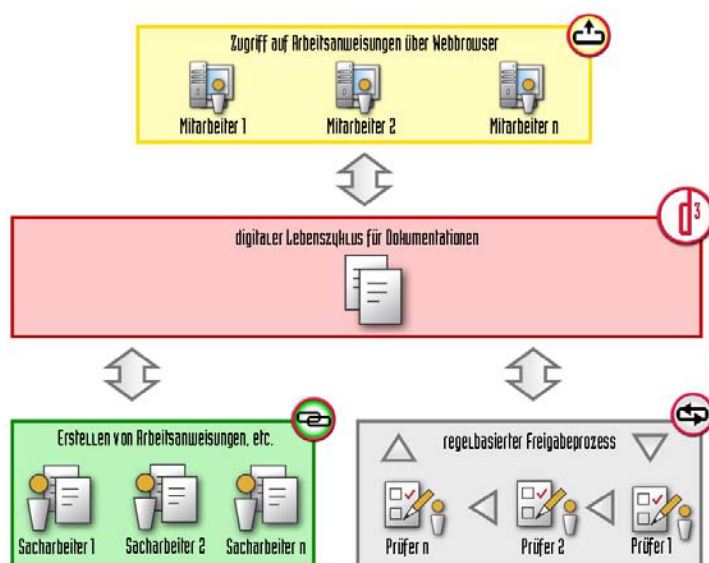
Zugriff auf Arbeitsanweisungen über Webbrowser

Mitarbeiter 1

Mitarbeiter 2

Mitarbeiter n

d3

digitaler Lebenszyklus für Dokumentationen

Erstellen von Arbeitsanweisungen, etc.

Sacharbeiter 1

Sacharbeiter 2

Sacharbeiter n

regelbasierter Freigabeprozess

Prüfer n

Prüfer 2

Prüfer 1